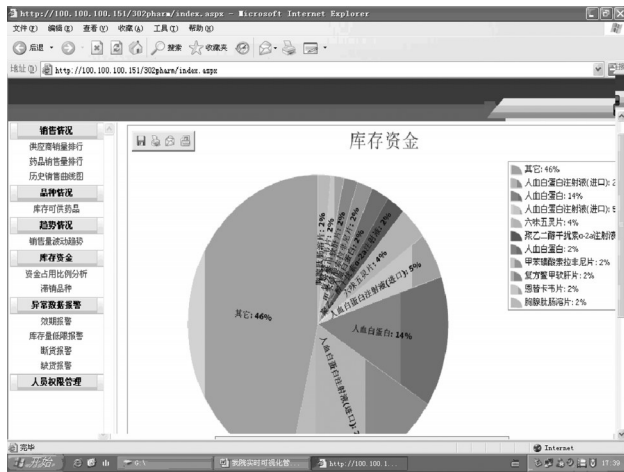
http://100.100.100.151/302pharm/index.aspx - Microsoft Internet Explorer

文件(F) 编辑(E) 查看(V) 收藏(A) 工具(T) 帮助(H)

后退 搜索 收藏夹

地址(D) http://100.100.100.151/302pharm/index.aspx

销售情况
供应商销量排行
药品销售量排行
历史销售曲线图
品种情况
库存可供药品
趋势情况
销售量波动趋势
库存资金
资金占用比例分析
滞销品种
异常数据报警
效期报警
库存量超限报警
断货报警
缺货报警
人员权限管理

库存资金

其它: 46%
人血白蛋白: 14%
人血白蛋白注射液(进口): 5%
六味五灵片: 4%
人血白蛋白注射液(进口): 7%

其它: 46%
人血白蛋白注射液(进口): 2
人血白蛋白: 14%
人血白蛋白注射液(进口): 5
六味五灵片: 4%
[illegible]注射液
人血白蛋白: 2%
甲苯磺酸索拉非尼片: 2%
复方鳖甲软肝片: 2%
恩替卡韦片: 2%
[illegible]片: 2%

完毕
Internet
开始
http://100.100.1...
17:39